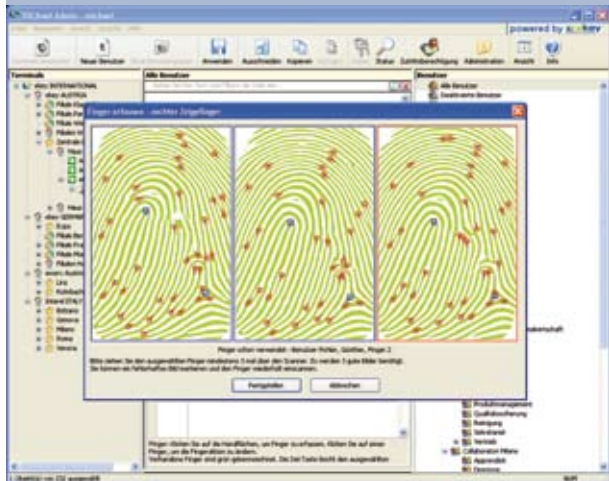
powered by ekey

Neue Benutzer

Anwenden

Ausschneiden

Kopieren

Status

Zutrittsberechtigung

Administration

Ansicht

Info

Terminals

Alle Benutzer

Benutzer

Alle Benutzer

Deaktivierte Benutzer

ekey INTERNATIONAL

ekey AUSTRIA

ekey GERMANY

ekey ITALY

Linz

Bolzano

Milano

Roma

Finger erfassen - rechter Zeigefinger

Finger schon vorhanden: Benutzer Pichler, Günther, Finger 2

Peinigkeit

Abbrechen

Produktmanagement

Qualitätssicherung

Reinigung

Sekretariat

Vertrieb

Collaboration Milano

Apprendisti

Direzione